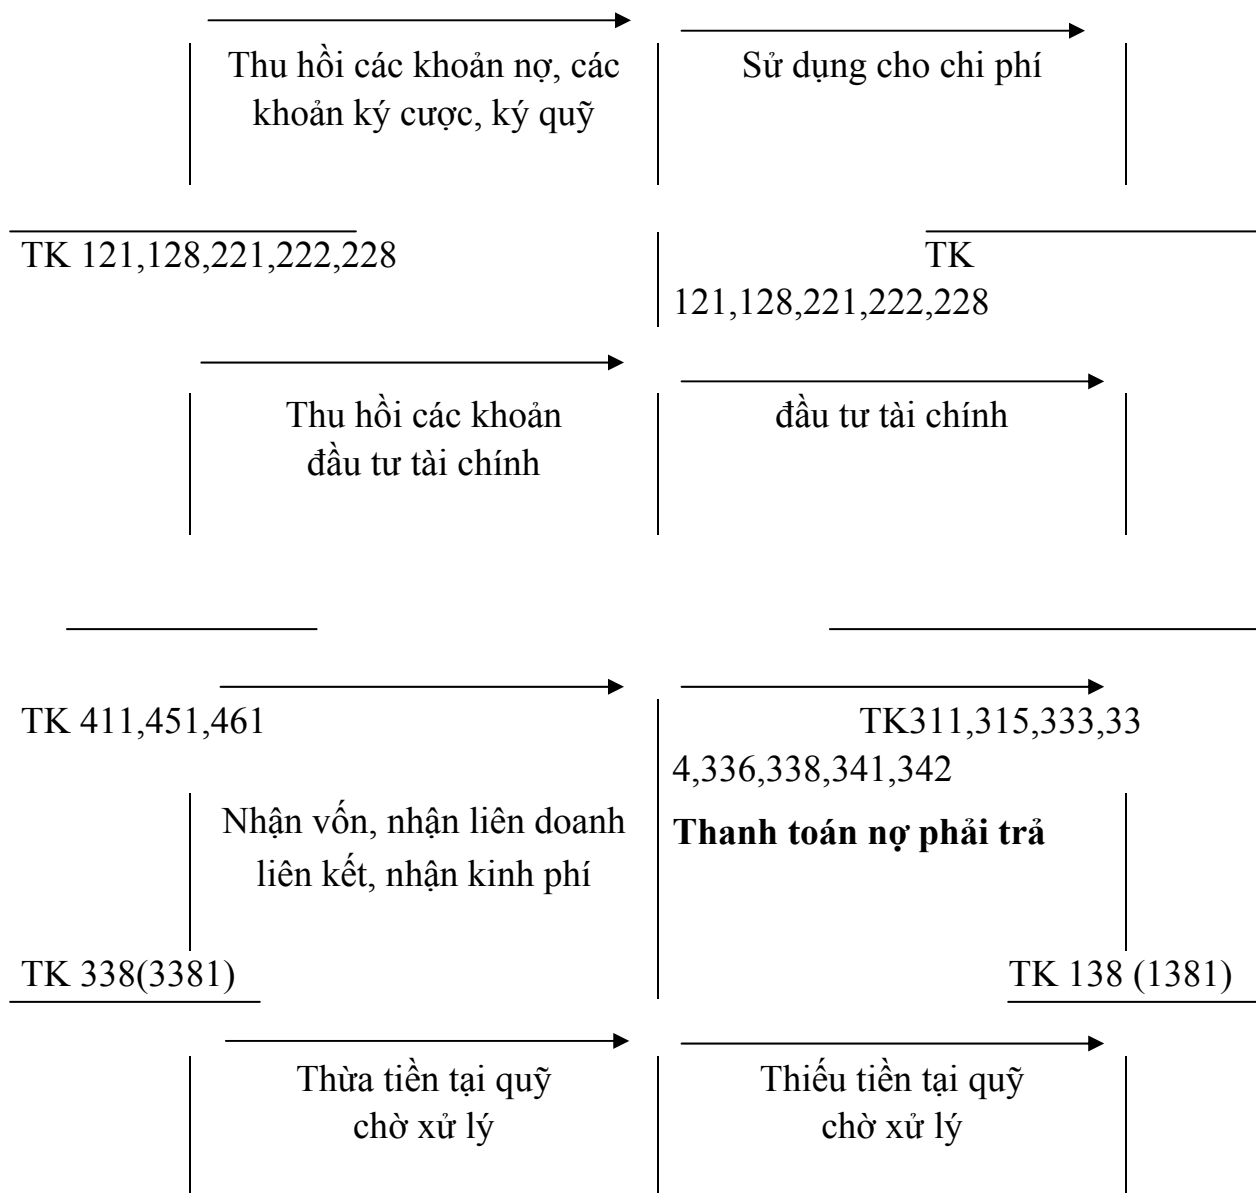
Thu hồi các khoản nợ, các khoản ký cược, ký quỹ

Sử dụng cho chi phí

TK 121,128,221,222,228

TK 121,128,221,222,228

Thu hồi các khoản đầu tư tài chính

đầu tư tài chính

TK 411,451,461

TK311,315,333,334,336,338,341,342

Nhận vốn, nhận liên doanh liên kết, nhận kinh phí

**Thanh toán nợ phải trả**

TK 338(3381)

TK 138 (1381)

Thừa tiền tại quỹ chờ xử lý

Thiếu tiền tại quỹ chờ xử lý